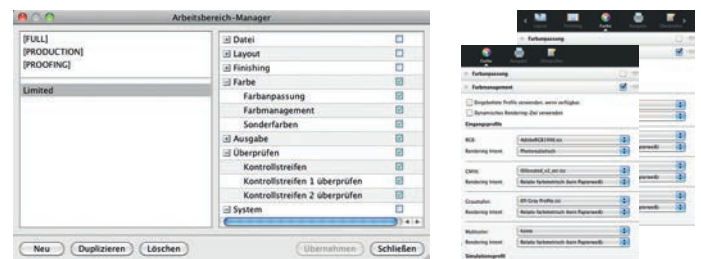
Arbeitsbereich-Manager

[FULL]
[PRODUCTION]
[PROOFING]

Limited

Datei
Layout
Finishing
Farbe
Farbanpassung
Farbmanagement
Sonderfarben
Ausgabe
Überprüfen
Kontrollstreifen
Kontrollstreifen 1 überprüfen
Kontrollstreifen 2 überprüfen
System

Neu
Duplizieren
Löschen
Übernehmen
Schließen

Farbe

Farbanpassung

Farbe

Farbanpassung
Farbmanagement
Eingebettete Profile verwenden, wenn verfügbar
Dynamisches Rendering-Ziel verwenden
Eingangsprofile
RGB: AdobeRGB1998.icc
Rendering Intent: Photometrisch
CMYK: ISOcoated_v2_eci.icc
Rendering Intent: Relativ farbmetrisch (kein Papierweiß)
Graustufen: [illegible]
Rendering Intent: Relativ farbmetrisch (kein Papierweiß)
Multicolor: Keine
Rendering Intent: Relativ farbmetrisch (kein Papierweiß)
Simulationsprofil